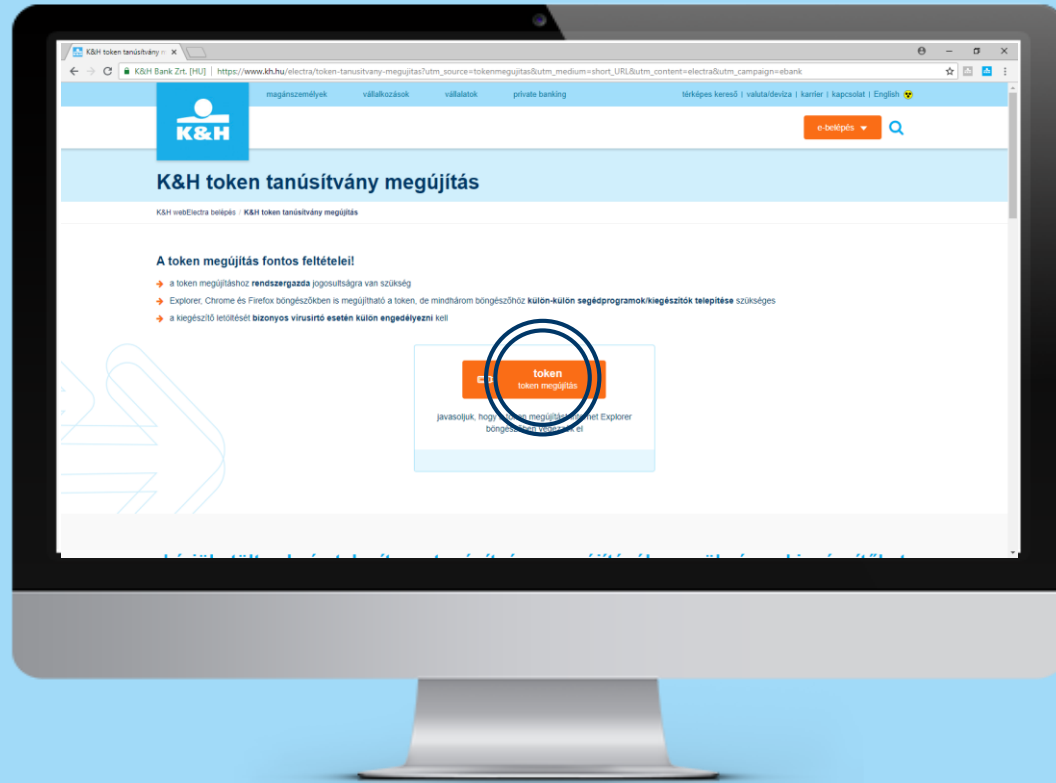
K&H token tanúsítvány m ×

K&H Bank Zrt. [HU] | https://www.kh.hu/electra/token-tanusitvany-megujitas?utm_source=tokenmegujitas&utm_medium=short_URL&utm_content=electra&utm_campaign=ebank

magánszemélyek vállalkozások vállalatok private banking

térképes kereső | valuta/deviza | karrier | kapcsolat | English

K&H

e-belépés

K&H token tanúsítvány megújítás

K&H webElectra belépés / K&H token tanúsítvány megújítás

A token megújítás fontos feltételei!

a token megújításhoz rendszergazda jogosultságra van szükség

Explorer, Chrome és Firefox böngészőkben is megújítható a token, de mindhárom böngészőhöz külön-külön segédprogramok/kiegészítők telepítése szükséges

a kiegészítő letöltését bizonyos vírusirtó esetén külön engedélyezni kell

token
token megújítás

javasoljuk, hogy a token megújítást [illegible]net Explorer böngész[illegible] el